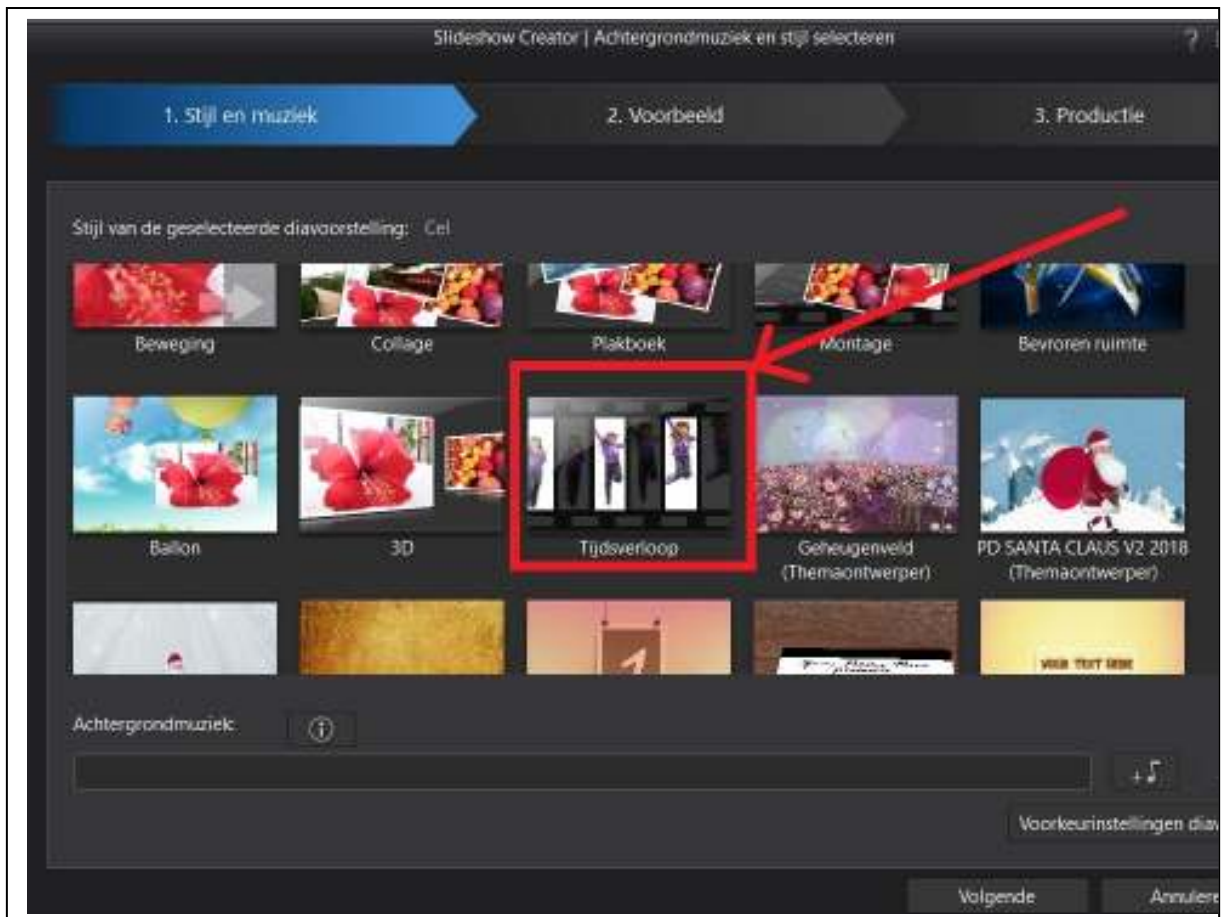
Slideshow Creator | Achtergrondmuziek en stijl selecteren

?

1. Stijl en muziek

2. Voorbeeld

3. Productie

Stijl van de geselecteerde diavoorstelling: Cel

Beweging

Collage

Plakboek

Montage

Bevroren ruimte

Ballon

3D

Tijdsverloop

Geheugenveld (Themaontwerper)

PD SANTA CLAUS V2 2018 (Themaontwerper)

1

YOUR TEXT HERE

Achtergrondmuziek:

Voorkeurinstellingen dia

Volgende

Annulere